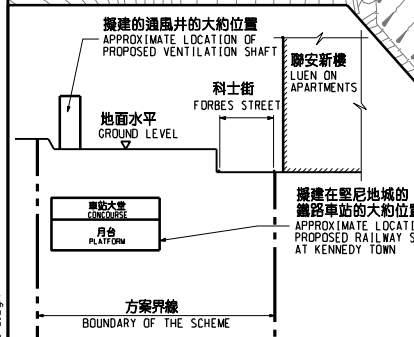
擬建的通風井的大約位置
APPROXIMATE LOCATION OF PROPOSED VENTILATION SHAFT

聯安新樓
LUEN ON APARTMENTS

科士街
FORBES STREET

地面水平
GROUND LEVEL

車站大堂
CONCOURSE

月台
PLATFORM

擬建在堅尼地城的鐵路車站的大約位置
APPROXIMATE LOCATI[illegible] PROPOSED RAILWAY S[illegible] AT KENNEDY TOWN

方案界線
BOUNDARY OF THE SCHEME